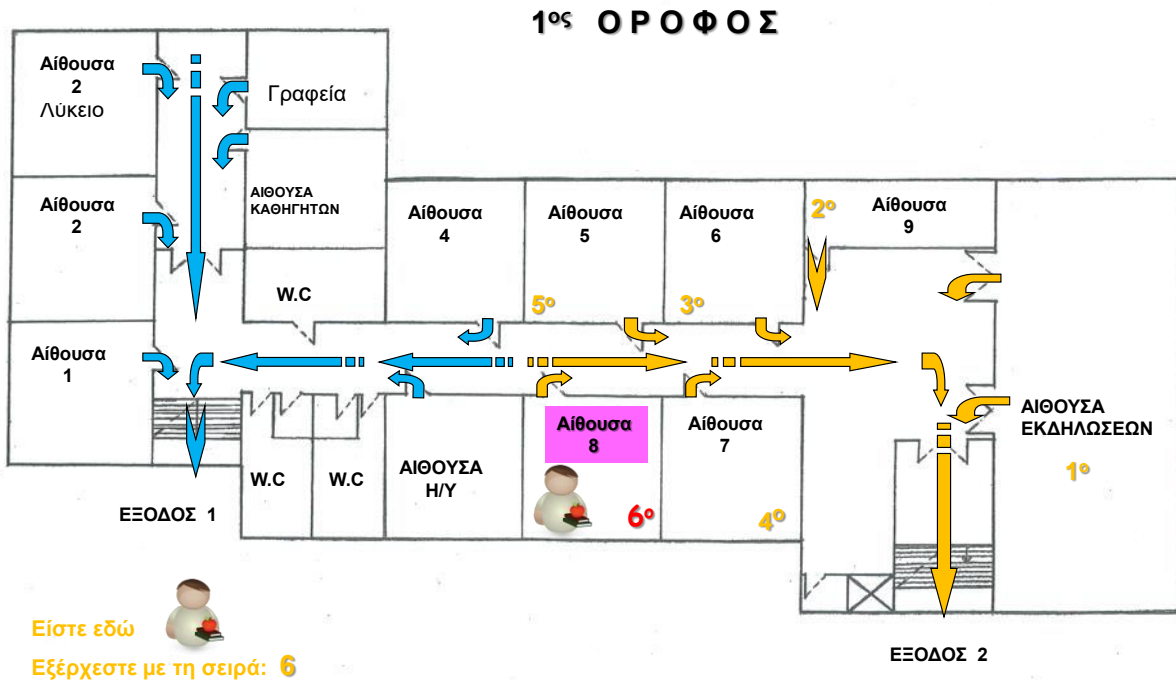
1ος ΟΡΟΦΟΣ

Αίθουσα 2 Λύκειο

Γραφεία

Αίθουσα 2

ΑΙΘΟΥΣΑ ΚΑΘΗΓΗΤΩΝ

W.C

Αίθουσα 4

Αίθουσα 5

Αίθουσα 6

2ο

Αίθουσα 9

Αίθουσα 1

5ο

3ο

ΑΙΘΟΥΣΑ ΕΚΔΗΛΩΣΕΩΝ

Αίθουσα 8

Αίθουσα 7

W.C

W.C

ΑΙΘΟΥΣΑ Η/Υ

1ο

6ο

4ο

ΕΞΟΔΟΣ 1

ΕΞΟΔΟΣ 2

Είστε εδώ

Εξέρχεστε με τη σειρά: 6